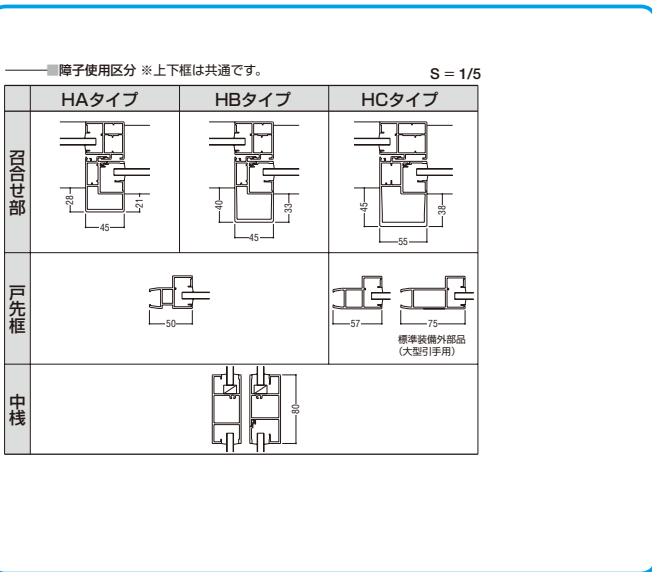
■障子使用区分 ※上下框は共通です。

S = 1/5

| | HAタイプ | HBタイプ | HCタイプ |
|---|---|---|---|
| 召合せ部 | 28 21 45 | 40 33 45 | 45 38 55 |
| 戸先框 | 50 | 50 | 57 75 標準装備外部品（大型引手用） |
| 中桟 | 80 | 80 | 80 |